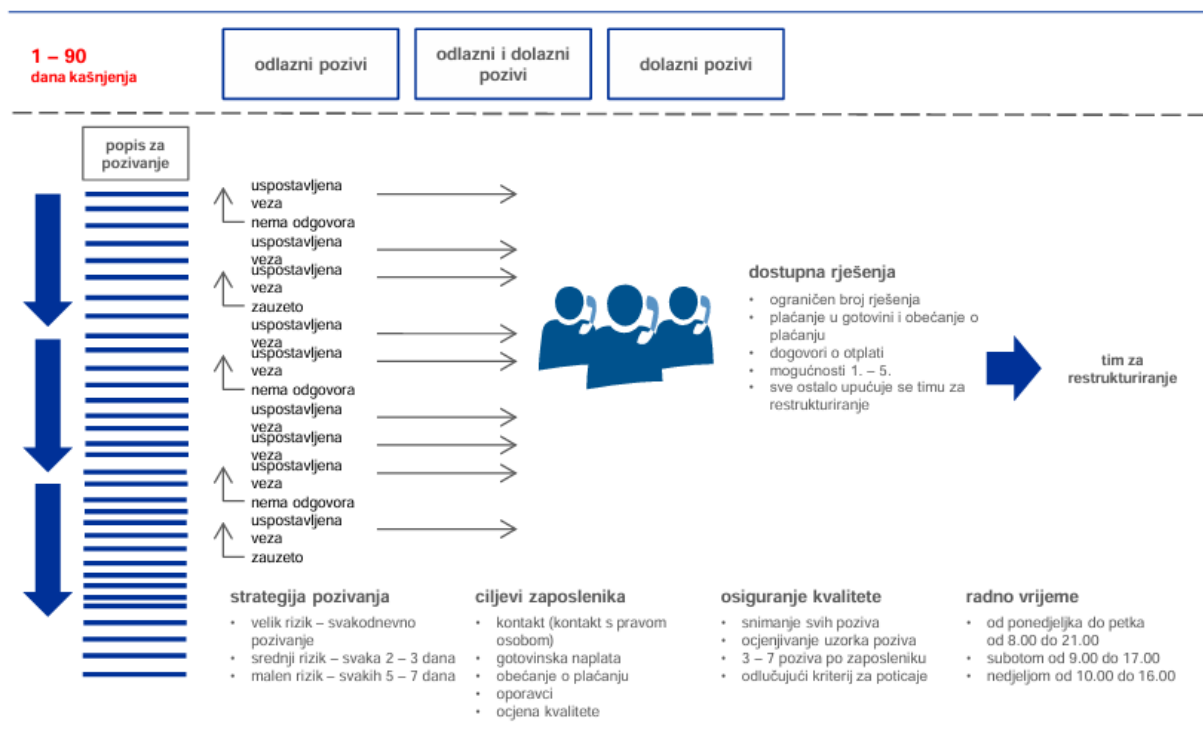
1 – 90
dana kašnjenja

odlazni pozivi

odlazni i dolazni pozivi

dolazni pozivi

popis za pozivanje

uspostavljena veza
nema odgovora
uspostavljena veza
uspostavljena veza
zauzeto
uspostavljena veza
uspostavljena veza
nema odgovora
uspostavljena veza
uspostavljena veza
uspostavljena veza
nema odgovora
uspostavljena veza
zauzeto

dostupna rješenja
• ograničen broj rješenja
• plaćanje u gotovini i obećanje o plaćanju
• dogovori o otplati
• mogućnosti 1. – 5.
• sve ostalo upućuje se timu za restrukturiranje

tim za restrukturiranje

strategija pozivanja
• velik rizik – svakodnevno pozivanje
• srednji rizik – svaka 2 – 3 dana
• malen rizik – svakih 5 – 7 dana

ciljevi zaposlenika
• kontakt (kontakt s pravom osobom)
• gotovinska naplata
• obećanje o plaćanju
• oporavci
• ocjena kvalitete

osiguranje kvalitete
• snimanje svih poziva
• ocjenjivanje uzorka poziva
• 3 – 7 poziva po zaposleniku
• odlučujući kriterij za poticaje

radno vrijeme
• od ponedjeljka do petka od 8.00 do 21.00
• subotom od 9.00 do 17.00
• nedjeljom od 10.00 do 16.00